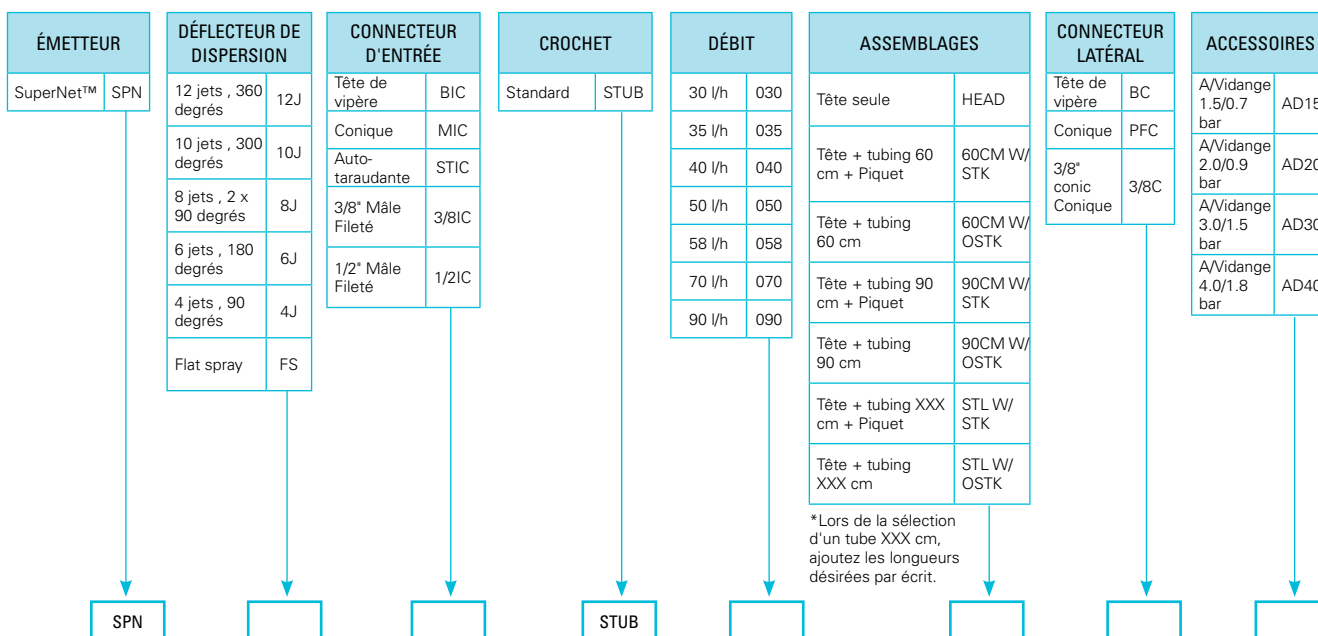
| ÉMETTEUR | |
|---|---|
| SuperNet™ | SPN |

| DÉFLECTEUR DE DISPERSION | |
|---|---|
| 12 jets , 360 degrés | 12J |
| 10 jets , 300 degrés | 10J |
| 8 jets , 2 x 90 degrés | 8J |
| 6 jets , 180 degrés | 6J |
| 4 jets , 90 degrés | 4J |
| Flat spray | FS |

| CONNECTEUR D'ENTRÉE | |
|---|---|
| Tête de vipère | BIC |
| Conique | MIC |
| Auto-taraudante | STIC |
| 3/8" Mâle Fileté | 3/8IC |
| 1/2" Mâle Fileté | 1/2IC |

| CROCHET | |
|---|---|
| Standard | STUB |

| DÉBIT | |
|---|---|
| 30 l/h | 030 |
| 35 l/h | 035 |
| 40 l/h | 040 |
| 50 l/h | 050 |
| 58 l/h | 058 |
| 70 l/h | 070 |
| 90 l/h | 090 |

| ASSEMBLAGES | |
|---|---|
| Tête seule | HEAD |
| Tête + tubing 60 cm + Piquet | 60CM W/ STK |
| Tête + tubing 60 cm | 60CM W/ OSTK |
| Tête + tubing 90 cm + Piquet | 90CM W/ STK |
| Tête + tubing 90 cm | 90CM W/ OSTK |
| Tête + tubing XXX cm + Piquet | STL W/ STK |
| Tête + tubing XXX cm | STL W/ OSTK |

*Lors de la sélection d'un tube XXX cm, ajoutez les longueurs désirées par écrit.

| CONNECTEUR LATÉRAL | |
|---|---|
| Tête de vipère | BC |
| Conique | PFC |
| 3/8" conic Conique | 3/8C |

| ACCESSOIRES | |
|---|---|
| A/Vidange 1.5/0.7 bar | AD15 |
| A/Vidange 2.0/0.9 bar | AD20 |
| A/Vidange 3.0/1.5 bar | AD30 |
| A/Vidange 4.0/1.8 bar | AD40 |

SPN

STUB